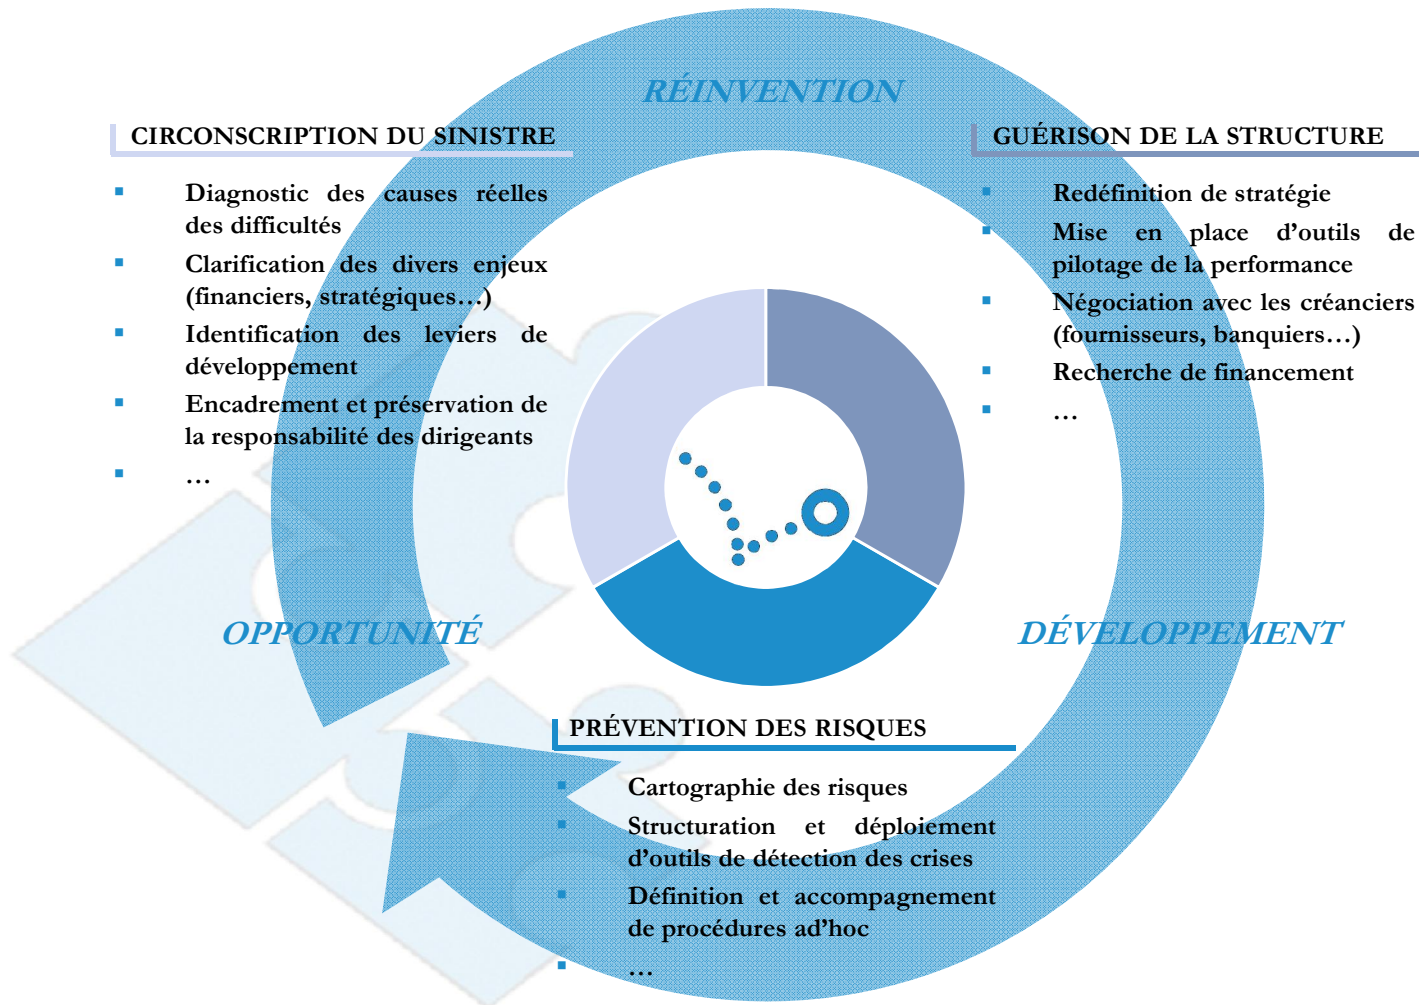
RÉINVENTION

CIRCONSCRIPTION DU SINISTRE

- Diagnostic des causes réelles des difficultés
- Clarification des divers enjeux (financiers, stratégiques…)
- Identification des leviers de développement
- Encadrement et préservation de la responsabilité des dirigeants
- …

GUÉRISON DE LA STRUCTURE

- Redéfinition de stratégie
- Mise en place d'outils de pilotage de la performance
- Négociation avec les créanciers (fournisseurs, banquiers…)
- Recherche de financement
- …

OPPORTUNITÉ

DÉVELOPPEMENT

PRÉVENTION DES RISQUES

- Cartographie des risques
- Structuration et déploiement d'outils de détection des crises
- Définition et accompagnement de procédures ad'hoc
- …